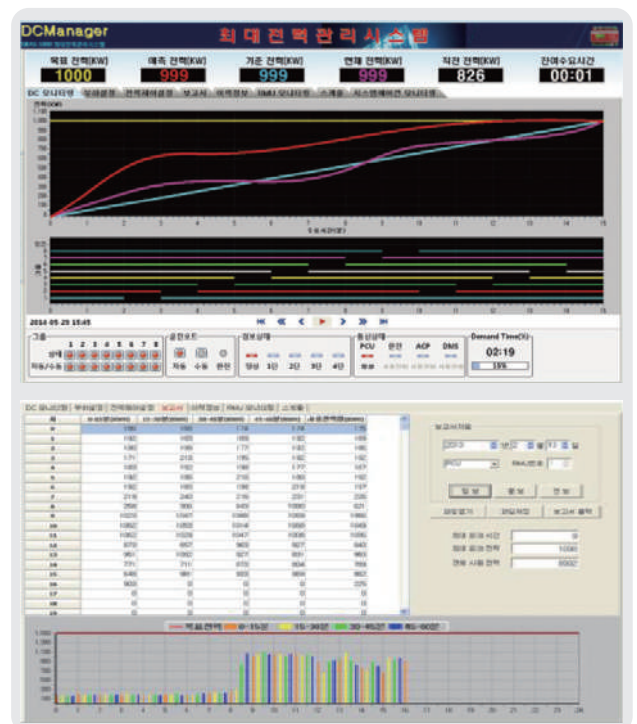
DCManager

최대전력관리시스템

| 목표 전력(KW) | 예측 전력(KW) | 기준 전력(KW) | 현재 전력(KW) | 직전 전력(KW) | 잔여수요시간 |
|---|---|---|---|---|---|
| 1000 | 999 | 999 | 999 | 826 | 00:01 |

DC 모니터링

2014-05-29 15:45

그룹
1 2 3 4 5 6 7 8
상태
자동/수동

운전모드
자동 수동 완전

경보상태
정상 1단 2단 3단 4단

통신상태
PCU 완전 ACP DMS

Demand Time(%)
02:19
15%

보고서작성

일보 월보 연보

목표전력 0-15분 15-30분 30-45분 45-60분

최대 피크 시간
최대 피크 전력 1000
전체 사용 전력 8502